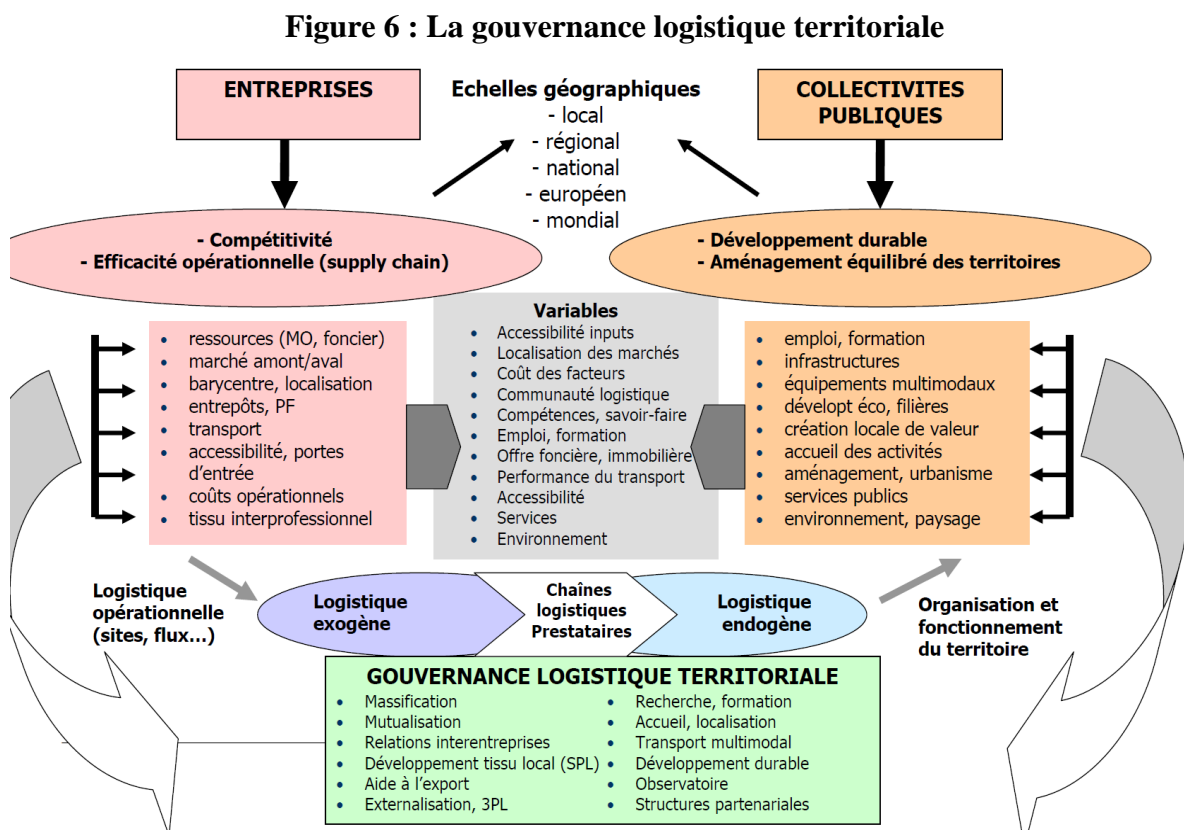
Figure 6 : La gouvernance logistique territoriale

ENTREPRISES

Echelles géographiques
- local
- régional
- national
- européen
- mondial

COLLECTIVITES PUBLIQUES

- Compétitivité
- Efficacité opérationnelle (supply chain)

- Développement durable
- Aménagement équilibré des territoires

- ressources (MO, foncier)
- marché amont/aval
- barycentre, localisation
- entrepôts, PF
- transport
- accessibilité, portes d'entrée
- coûts opérationnels
- tissu interprofessionnel

Variables
- Accessibilité inputs
- Localisation des marchés
- Coût des facteurs
- Communauté logistique
- Compétences, savoir-faire
- Emploi, formation
- Offre foncière, immobilière
- Performance du transport
- Accessibilité
- Services
- Environnement

- emploi, formation
- infrastructures
- équipements multimodaux
- dévelopt éco, filières
- création locale de valeur
- accueil des activités
- aménagement, urbanisme
- services publics
- environnement, paysage

Logistique opérationnelle (sites, flux…)

Logistique exogène

Chaînes logistiques Prestataires

Logistique endogène

Organisation et fonctionnement du territoire

GOUVERNANCE LOGISTIQUE TERRITORIALE
- Massification
- Mutualisation
- Relations interentreprises
- Développement tissu local (SPL)
- Aide à l'export
- Externalisation, 3PL

- Recherche, formation
- Accueil, localisation
- Transport multimodal
- Développement durable
- Observatoire
- Structures partenariales